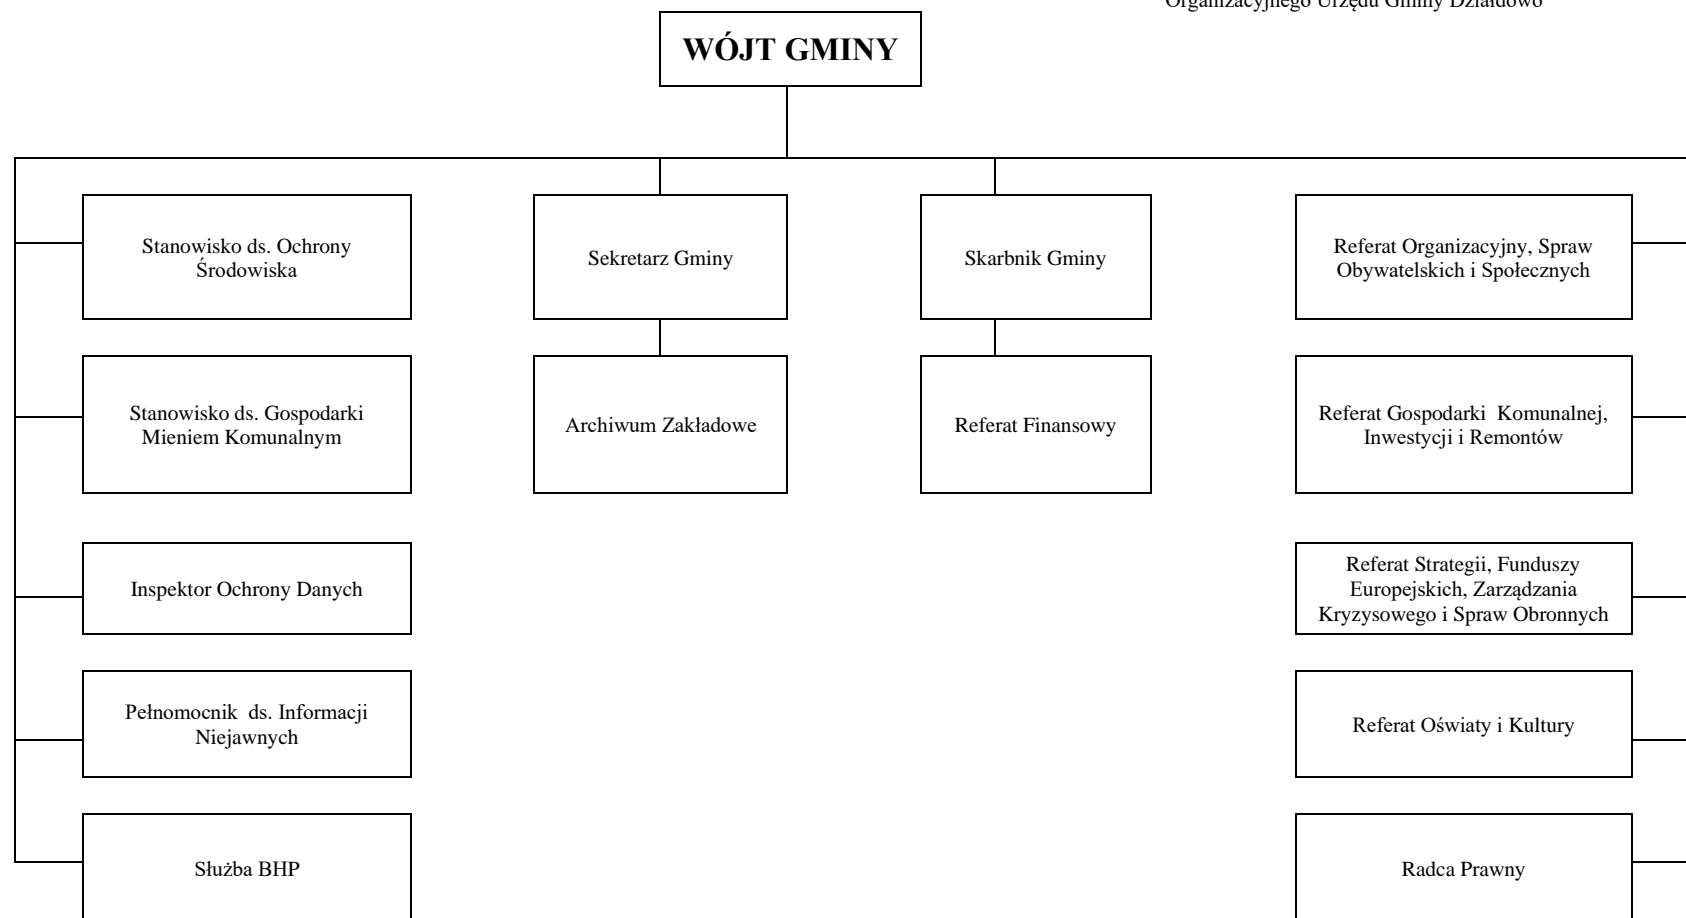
Organizacyjnego Urzędu Gminy Działdowo

WÓJT GMINY

Stanowisko ds. Ochrony Środowiska

Stanowisko ds. Gospodarki Mieniem Komunalnym

Inspektor Ochrony Danych

Pełnomocnik ds. Informacji Niejawnych

Służba BHP

Sekretarz Gminy

Archiwum Zakładowe

Skarbnik Gminy

Referat Finansowy

Referat Organizacyjny, Spraw Obywatelskich i Społecznych

Referat Gospodarki Komunalnej, Inwestycji i Remontów

Referat Strategii, Funduszy Europejskich, Zarządzania Kryzysowego i Spraw Obronnych

Referat Oświaty i Kultury

Radca Prawny